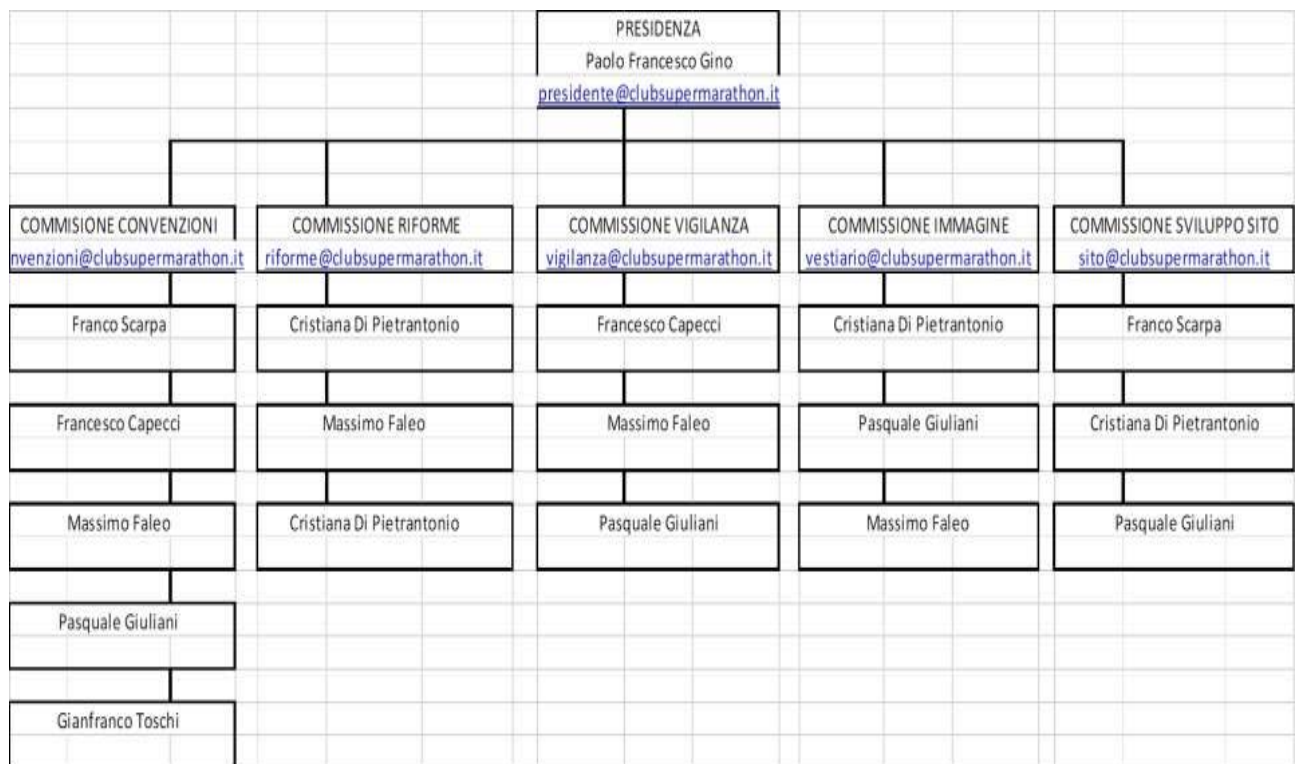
PRESIDENZA
Paolo Francesco Gino
presidente@clubsupermarathon.it

COMMISIONE CONVENZIONI
nvenzioni@clubsupermarathon.it

Franco Scarpa

Francesco Capecci

Massimo Faleo

Pasquale Giuliani

Gianfranco Toschi

COMMISSIONE RIFORME
riforme@clubsupermarathon.it

Cristiana Di Pietrantonio

Massimo Faleo

Cristiana Di Pietrantonio

COMMISSIONE VIGILANZA
vigilanza@clubsupermarathon.it

Francesco Capecci

Massimo Faleo

Pasquale Giuliani

COMMISSIONE IMMAGINE
vestiario@clubsupermarathon.it

Cristiana Di Pietrantonio

Pasquale Giuliani

Massimo Faleo

COMMISSIONE SVILUPPO SITO
sito@clubsupermarathon.it

Franco Scarpa

Cristiana Di Pietrantonio

Pasquale Giuliani